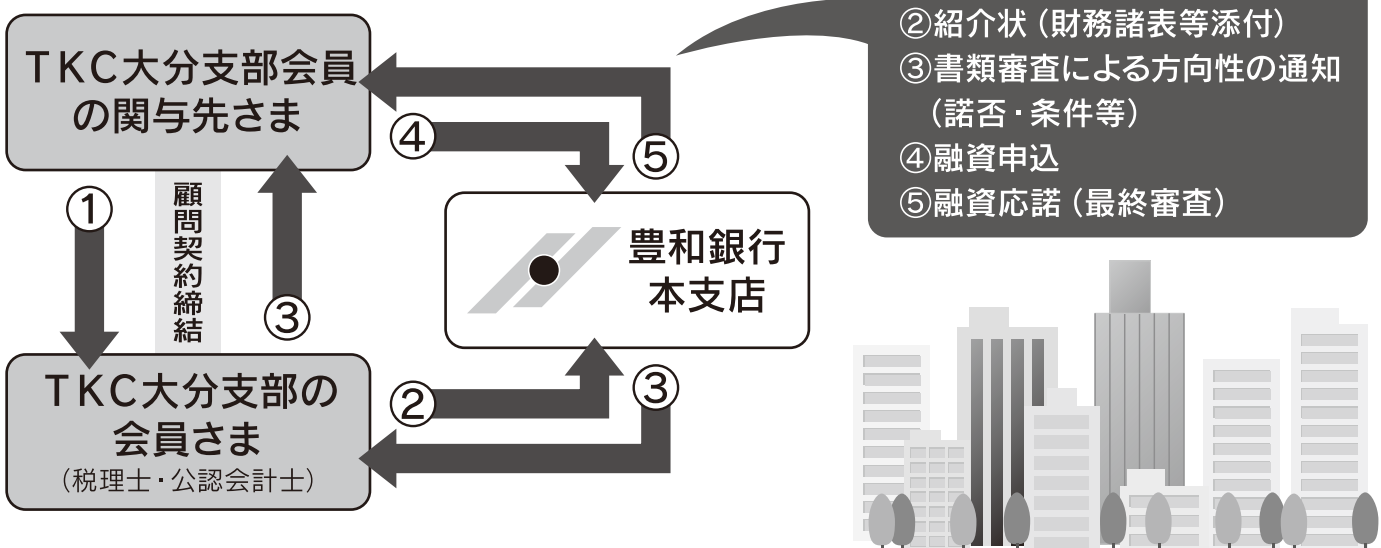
②紹介状（財務諸表等添付）
③書類審査による方向性の通知（諾否・条件等）
④融資申込
⑤融資応諾（最終審査）

TKC大分支部会員の関与先さま

①

顧問契約締結

③

④

⑤

豊和銀行本支店

TKC大分支部の会員さま
（税理士・公認会計士）

②

③